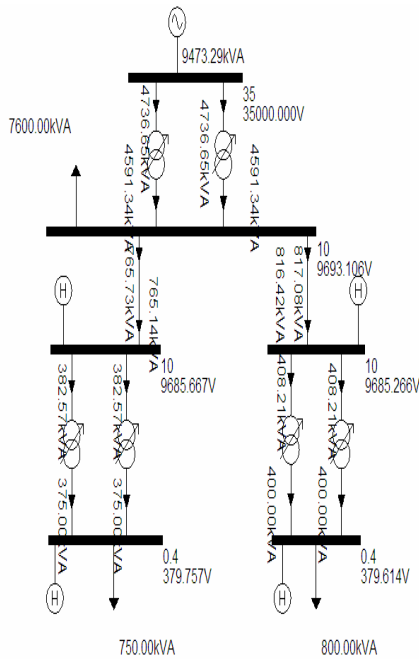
9473.29kVA

35
35000.000V

4736.65kVA
4736.65kVA

7600.00kVA

4591.34kVA
4591.34kVA

10
9693.106V

765.73kVA
765.14kVA
817.08kVA
816.42kVA

H
H

10
9685.667V

10
9685.266V

382.57kVA
382.57kVA
408.21kVA
408.21kVA

375.00kVA
375.00kVA
400.00kVA
400.00kVA

0.4
379.757V

0.4
379.614V

H
H

750.00kVA

800.00kVA